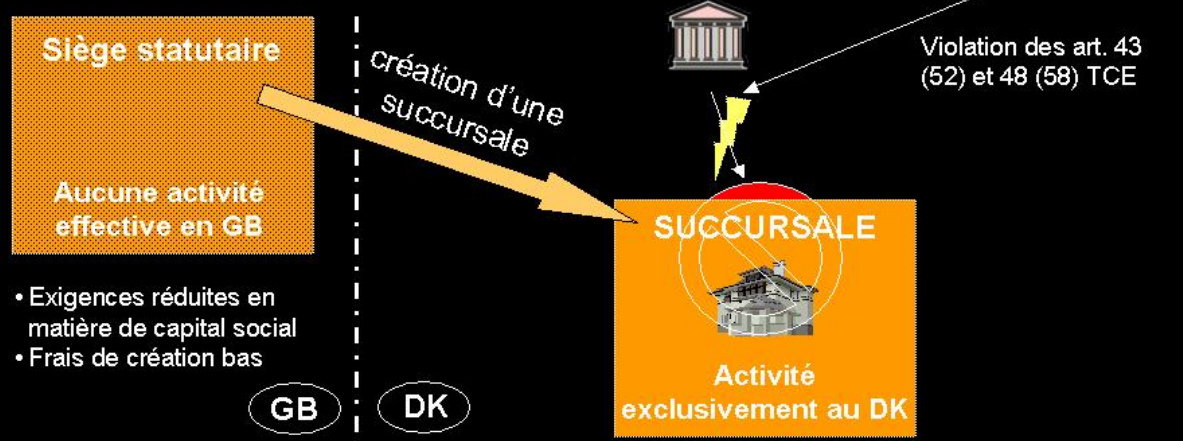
Siège statutaire

Aucune activité effective en GB

création d'une succursale

Violation des art. 43 (52) et 48 (58) TCE

SUCCURSALE

Activité exclusivement au DK

• Exigences réduites en matière de capital social
• Frais de création bas

GB

DK